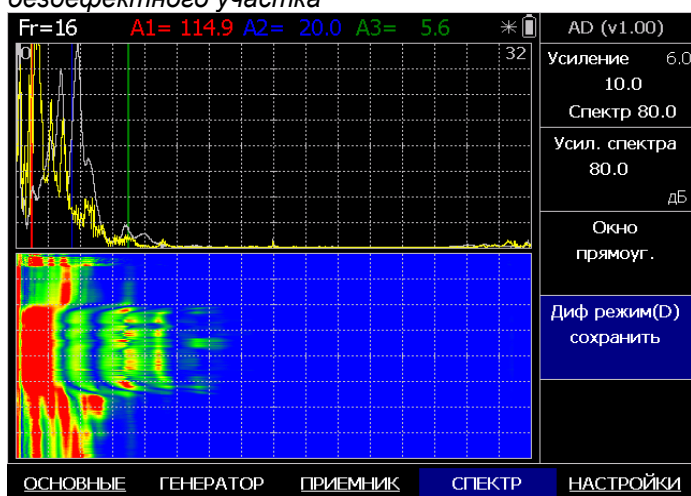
бездефектного участка

Fr=16 A1= 114.9 A2= 20.0 A3= 5.6

0

32

AD (v1.00)

Усиление 6.0
10.0
Спектр 80.0

Усил. спектра
80.0
дБ

Окно
прямоуг.

Диф режим(D)
сохранить

ОСНОВНЫЕ ГЕНЕРАТОР ПРИЕМНИК СПЕКТР НАСТРОЙКИ